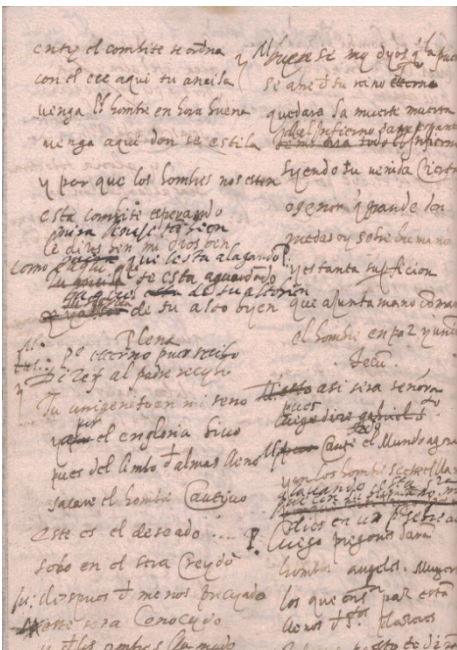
entre el combite se ordena
con el cce aqui tu anella
venga el hombre en hora buena
venga aqui don le estila

y por que los hombres nos esten
este combite esperando
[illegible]
le dire yo mi dios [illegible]
como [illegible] qui le esta alagando
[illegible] se esta aguardando
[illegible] de su alto bien

Ilona
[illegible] yo creo pues recibo
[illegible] al padre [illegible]

Tu unigenito en mi seno
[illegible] en la yglesia vivo
pues del limbo almas llena
sacare el hombre cautivo

este es el deseado
solo en el sera creydo
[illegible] y me nos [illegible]
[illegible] sera conocido
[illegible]

y bien de mi dios y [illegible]
se abre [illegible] reino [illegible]
quedara la muerte muerta
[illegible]
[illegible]
siendo tu venida cierta

o senor y grande los
quedas oy sobre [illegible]
y es tanta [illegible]
que ayuntamos como
el hombre en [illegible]

Iesu

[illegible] asi sera senora
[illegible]
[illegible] el mundo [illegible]
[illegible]
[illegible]
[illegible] en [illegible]
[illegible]
hombre angeles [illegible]
los que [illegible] par esto
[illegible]
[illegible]